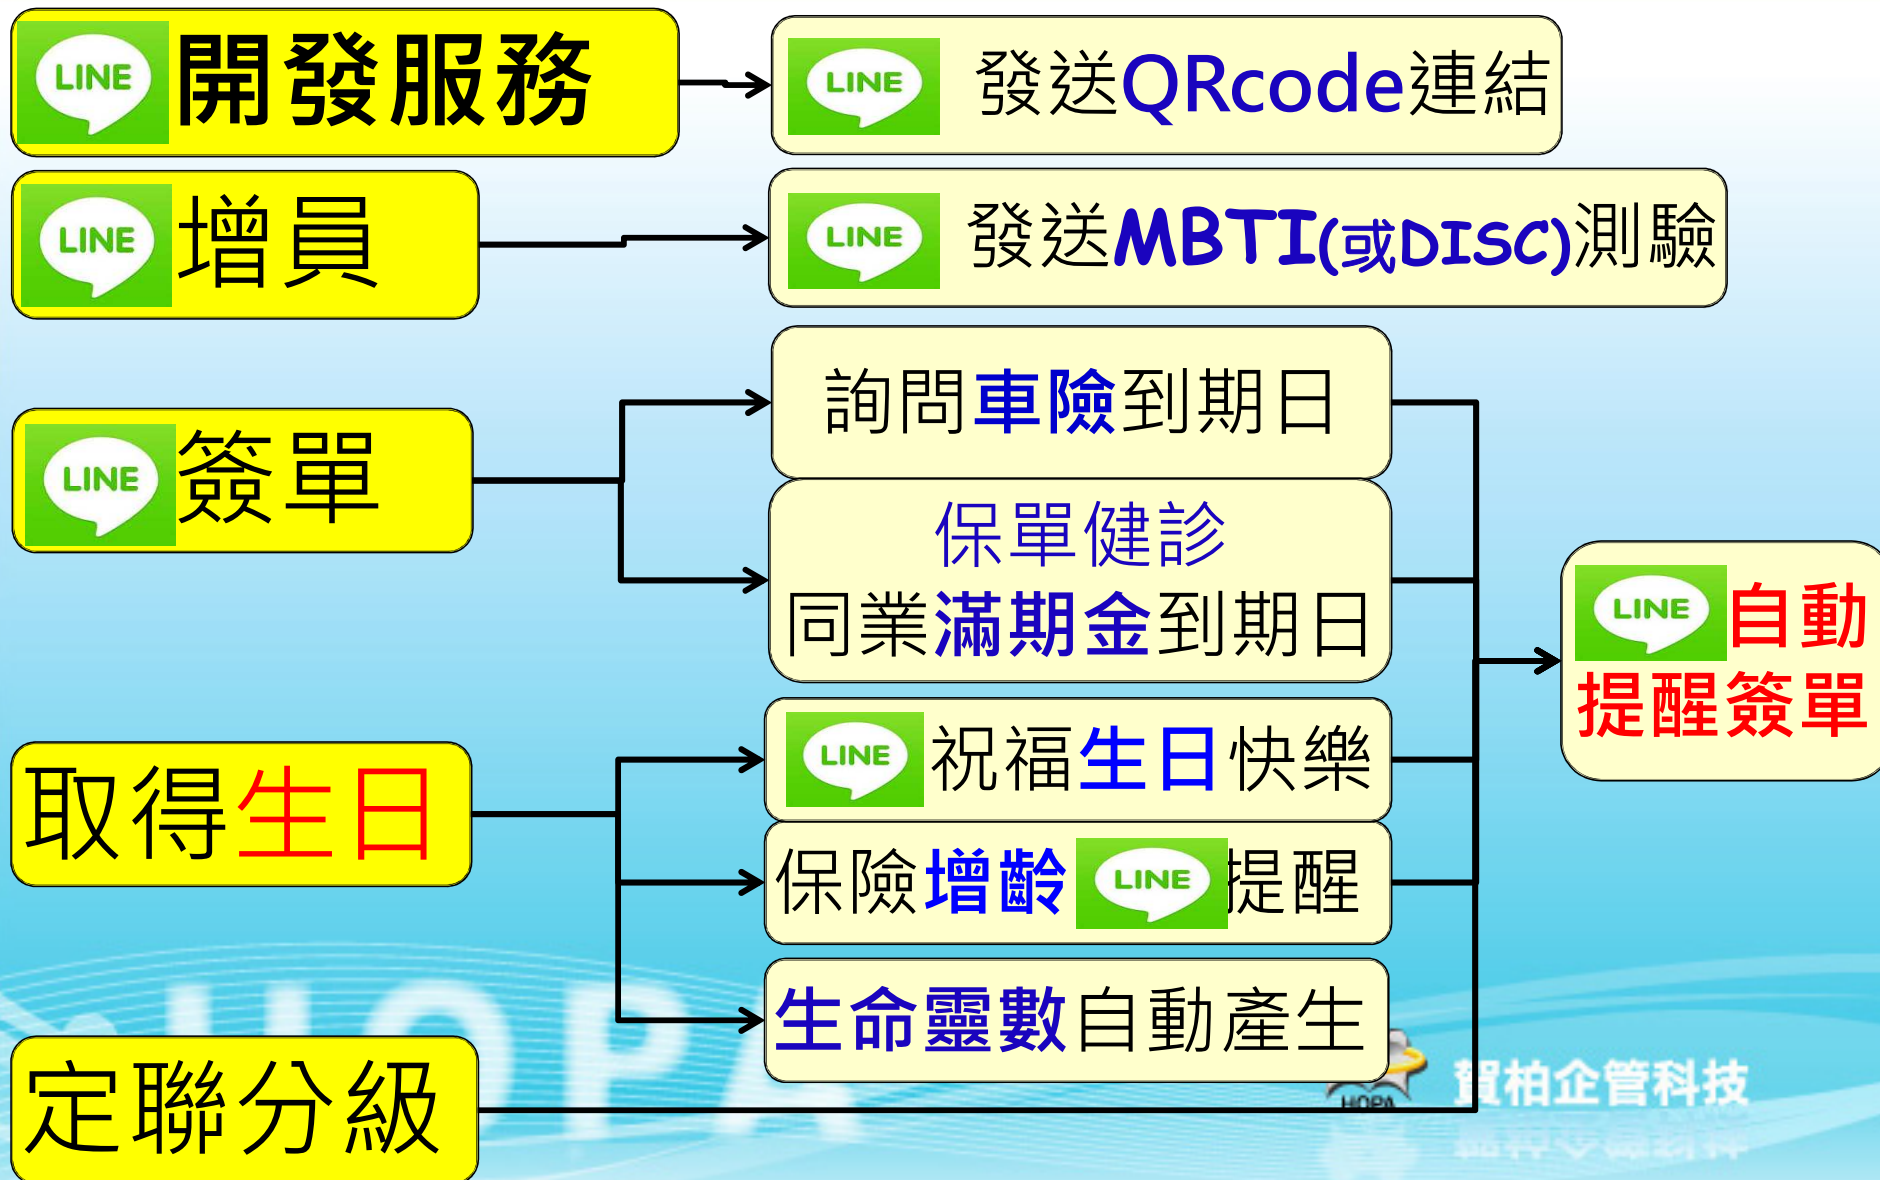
LINE 開發服務

LINE 發送QRcode連結

LINE 增員

LINE 發送MBTI(或DISC)測驗

LINE 簽單

詢問車險到期日

保單健診
同業滿期金到期日

LINE 自動提醒簽單

取得生日

LINE 祝福生日快樂

保險增齡 LINE 提醒

生命靈數自動產生

定聯分級

HOPA 賀柏企管科技